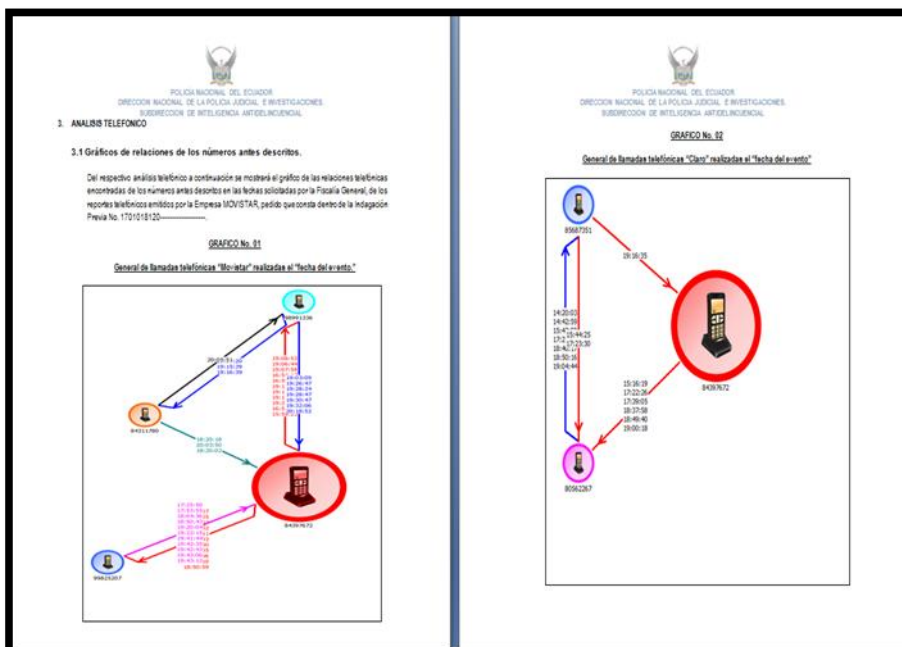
POLICIA NACIONAL DEL ECUADOR
DIRECCION NACIONAL DE LA POLICIA JUDICIAL E INVESTIGACIONES
SUBDIRECCION DE INTELIGENCIA ANTIDELINCUENCIAL

3. ANALISIS TELEFONICO

3.1 Gráficos de relaciones de los números antes descritos.

Del respectivo análisis telefónico a continuación se mostrará el gráfico de las relaciones telefónicas encontradas de los números antes descritos en las fechas solicitadas por la Fiscalía General, de los reportes telefónicos emitidos por la Empresa MOVISTAR, pedido que consta dentro de la Indagación Previa No. 1701018120-----------

GRAFICO No. 01

General de llamadas telefónicas "Movistar" realizadas el "fecha del evento."

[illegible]

84211760

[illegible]

84397672

99825207

POLICIA NACIONAL DEL ECUADOR
DIRECCION NACIONAL DE LA POLICIA JUDICIAL E INVESTIGACIONES
SUBDIRECCION DE INTELIGENCIA ANTIDELINCUENCIAL

GRAFICO No. 02

General de llamadas telefónicas "Claro" realizadas el "fecha del evento"

85687351

19:16:35

14:20:03
14:42:59
15:47
17:2
18:4
18:50:16
19:04:44

15:44:25
17:23:30

84397672

15:16:19
17:22:28
17:39:05
18:37:58
18:48:40
19:00:18

80562267